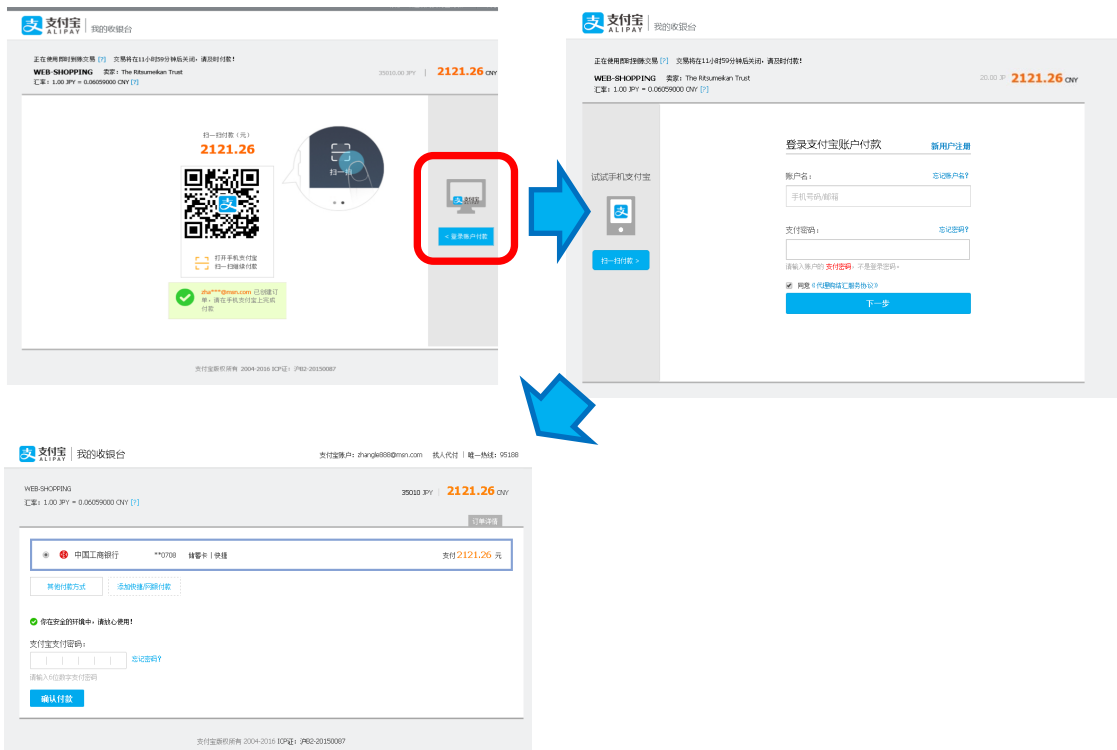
支付宝 ALIPAY | 我的收银台

正在使用即时到账交易 [?] 交易将在11小时59分钟后关闭，请及时付款！
WEB-SHOPPING 卖家：The Ritsumeikan Trust
汇率：1.00 JPY = 0.06059000 CNY [?]
35010.00 JPY | 2121.26 CNY

扫一扫付款（元）
2121.26

扫一扫

打开手机支付宝
扫一扫继续付款

zha***@msn.com 已创建订单，请在手机支付宝上完成付款

电脑付款

< 登录账户付款

支付宝版权所有 2004-2016 ICP证：沪B2-20150087

支付宝 ALIPAY | 我的收银台

正在使用即时到账交易 [?] 交易将在11小时59分钟后关闭，请及时付款！
WEB-SHOPPING 卖家：The Ritsumeikan Trust
汇率：1.00 JPY = 0.06059000 CNY [?]
20.00 JPY 2121.26 CNY

试试手机支付宝

扫一扫付款 >

登录支付宝账户付款
新用户注册
账户名：
忘记账户名?
手机号码/邮箱
支付密码：
忘记密码?
请输入账户的 支付密码，不是登录密码。
同意《代理网络汇服务协议》
下一步

支付宝 ALIPAY | 我的收银台
支付宝账户：zhangle888@msn.com 找人代付 | 唯一热线：95188

WEB-SHOPPING
汇率：1.00 JPY = 0.06059000 CNY [?]
35010 JPY | 2121.26 CNY

订单详情

中国工商银行 **0708 储蓄卡 | 快捷 支付 2121.26 元

其他付款方式
添加快捷/网银付款

你在安全的环境中，请放心使用！

支付宝支付密码：
忘记密码?
请输入6位数字支付密码
确认付款

支付宝版权所有 2004-2016 ICP证：沪B2-20150087